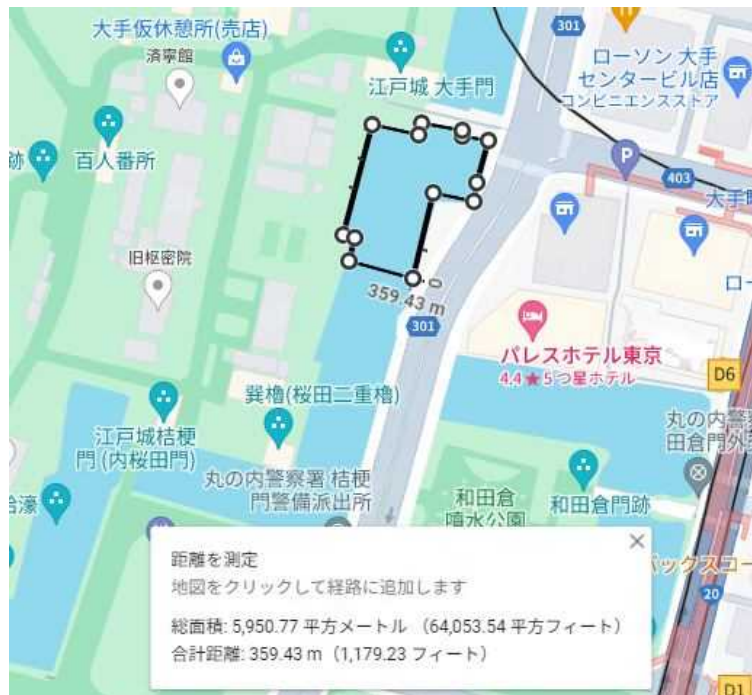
大手仮休憩所(売店)
済寧館
301
ローソン 大手センタービル店
コンビニエンスストア
江戸城 大手門
跡
百人番所
P
403
大手町
旧枢密院
口ー
359.43 m
301
パレスホテル東京
4.4 ★ 5つ星ホテル
D6
巽櫓(桜田二重櫓)
丸の内
田倉門外
江戸城桔梗門(内桜田門)
丸の内警察署 桔梗門警備派出所
和田倉噴水公園
和田倉門跡
濠
距離を測定
地図をクリックして経路に追加します
ックスコー
20
総面積: 5,950.77 平方メートル (64,053.54 平方フィート)
合計距離: 359.43 m (1,179.23 フィート)
D1